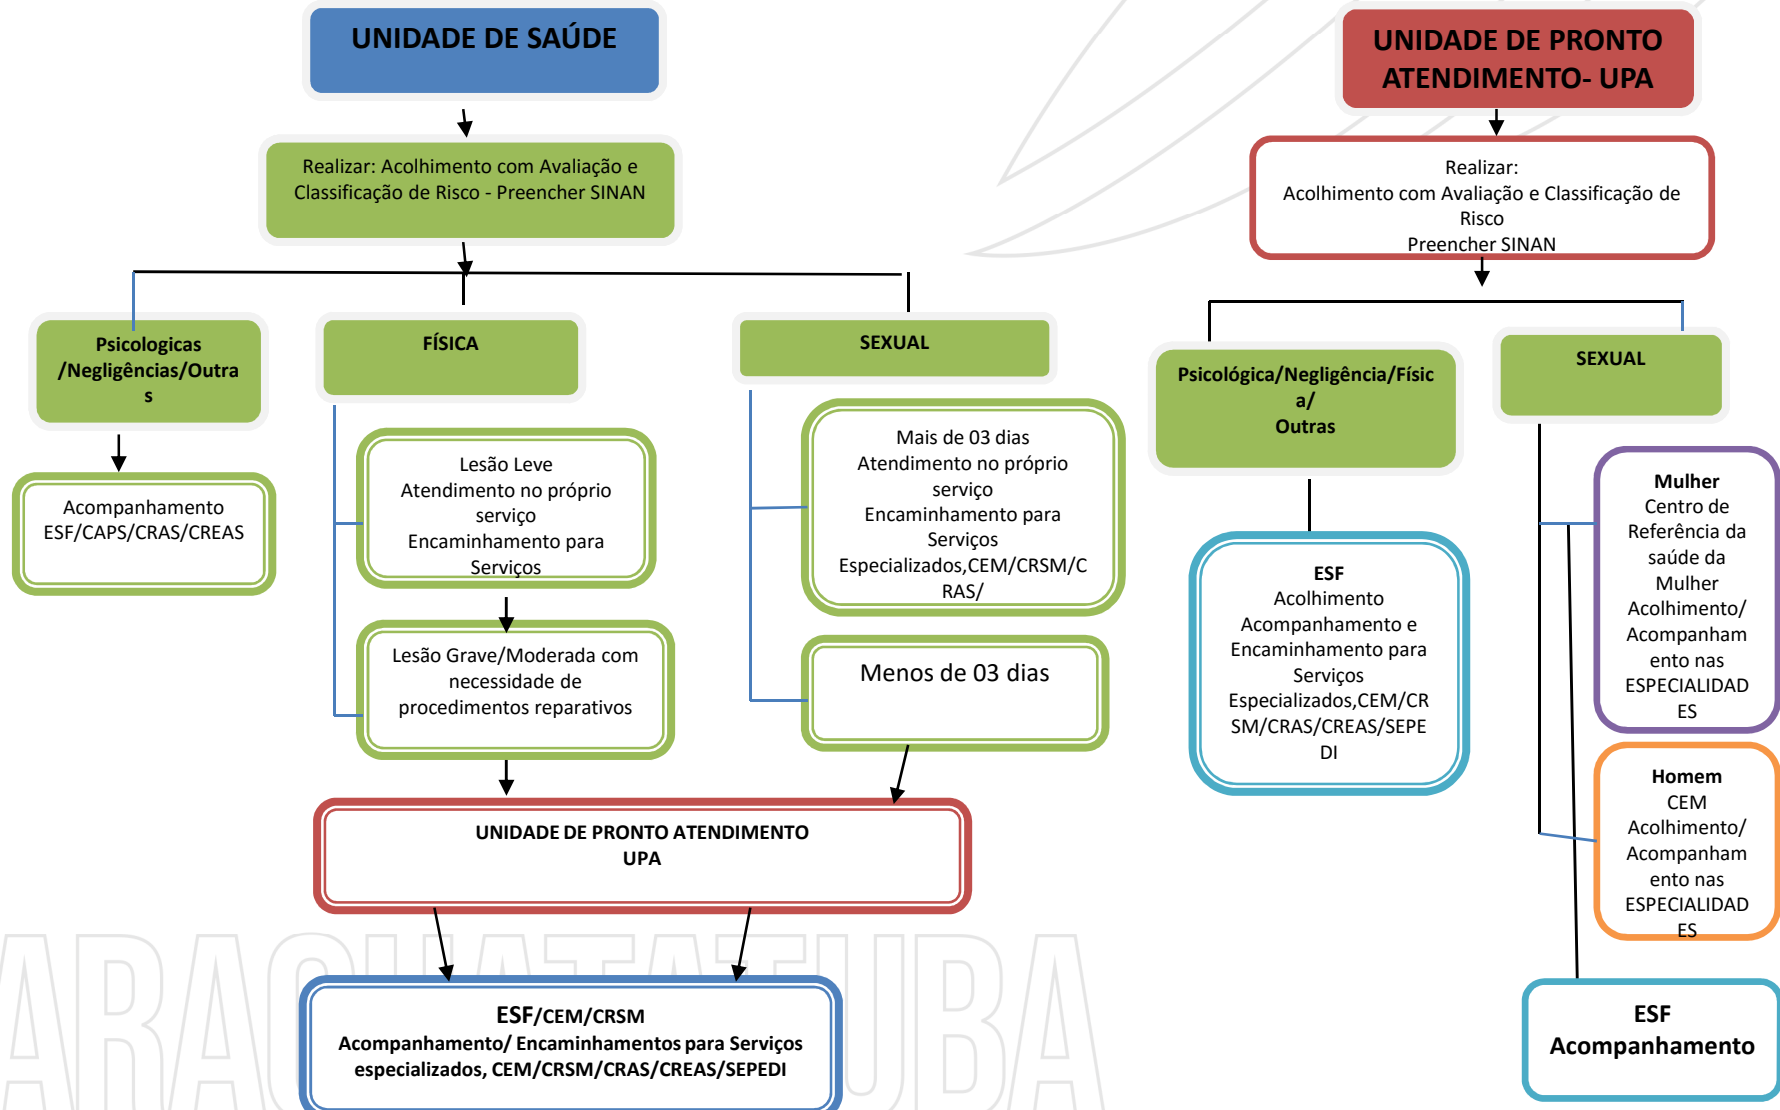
UNIDADE DE SAÚDE

Realizar: Acolhimento com Avaliação e Classificação de Risco - Preencher SINAN

Psicologicas /Negligências/Outras

Acompanhamento ESF/CAPS/CRAS/CREAS

FÍSICA

Lesão Leve
Atendimento no próprio serviço
Encaminhamento para Serviços

Lesão Grave/Moderada com necessidade de procedimentos reparativos

SEXUAL

Mais de 03 dias
Atendimento no próprio serviço
Encaminhamento para Serviços Especializados,CEM/CRSM/CRAS/

Menos de 03 dias

UNIDADE DE PRONTO ATENDIMENTO
UPA

ESF/CEM/CRSM
Acompanhamento/ Encaminhamentos para Serviços especializados, CEM/CRSM/CRAS/CREAS/SEPEDI

UNIDADE DE PRONTO ATENDIMENTO- UPA

Realizar:
Acolhimento com Avaliação e Classificação de Risco
Preencher SINAN

Psicológica/Negligência/Física/
Outras

ESF
Acolhimento
Acompanhamento e Encaminhamento para Serviços Especializados,CEM/CRSM/CRAS/CREAS/SEPEDI

SEXUAL

Mulher
Centro de Referência da saúde da Mulher
Acolhimento/ Acompanhamento nas ESPECIALIDADES

Homem
CEM
Acolhimento/ Acompanhamento nas ESPECIALIDADES

ESF
Acompanhamento

ARAÇATUBA